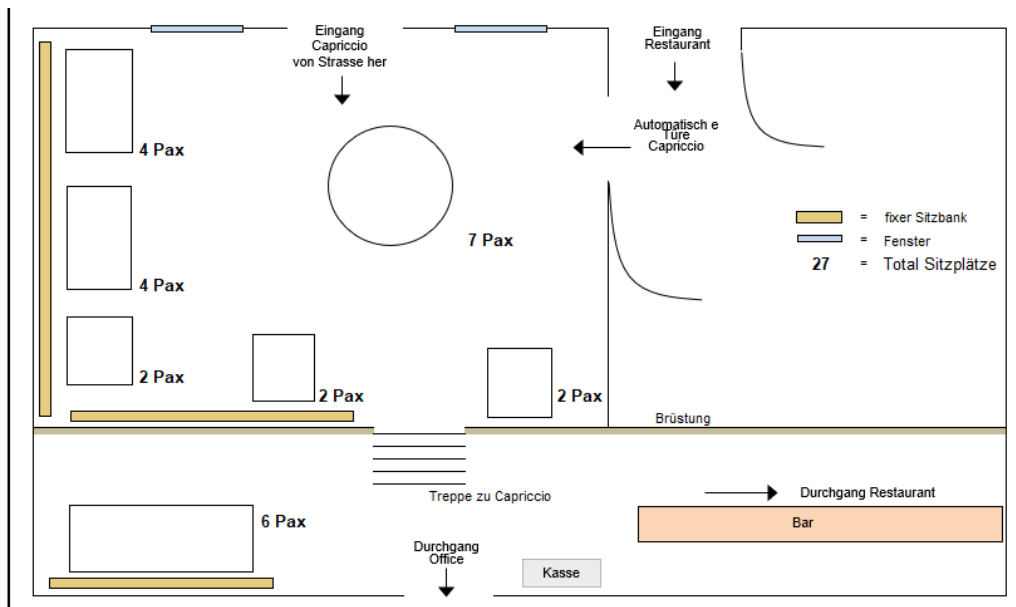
Eingang Capriccio von Strasse her

Eingang Restaurant

Automatische Türe Capriccio

4 Pax

4 Pax

2 Pax

2 Pax

7 Pax

2 Pax

= fixer Sitzbank

= Fenster

27 = Total Sitzplätze

Brüstung

Treppe zu Capriccio

Durchgang Restaurant

Bar

6 Pax

Durchgang Office

Kasse